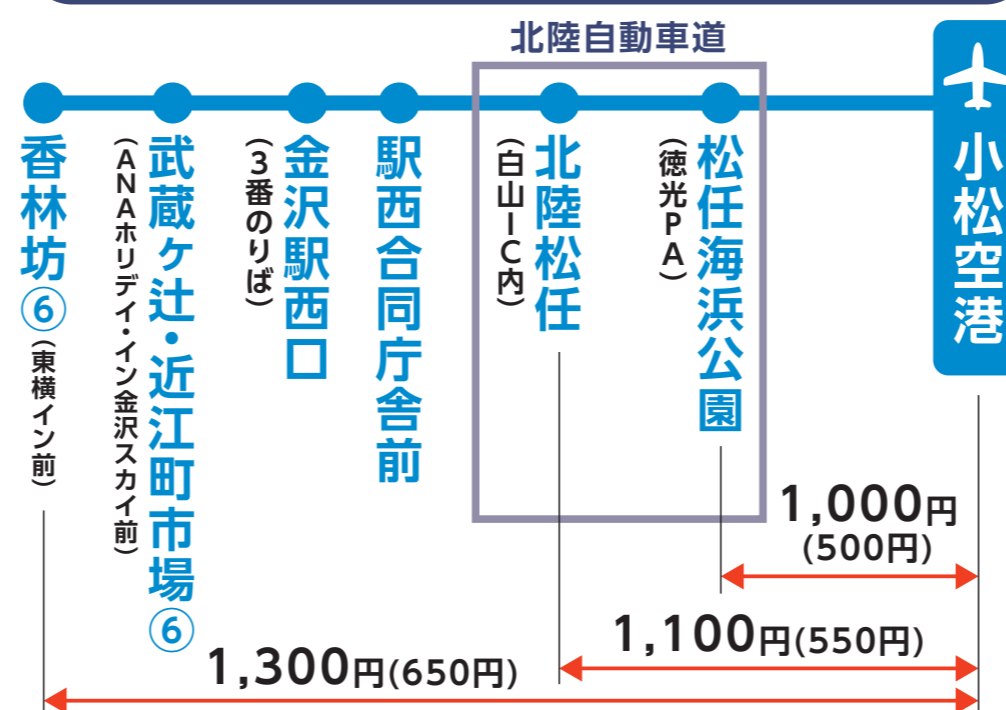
北陸自動車道

香林坊⑥
（東横イン前）

武蔵ヶ辻・近江町市場⑥
（ANAホリデイ・イン金沢スカイ前）

金沢駅西口
（3番のりば）

駅西合同庁舎前

北陸松任
（白山IC内）

松任海浜公園
（徳光PA）

小松空港

1,000円
(500円)

1,100円(550円)

1,300円(650円)